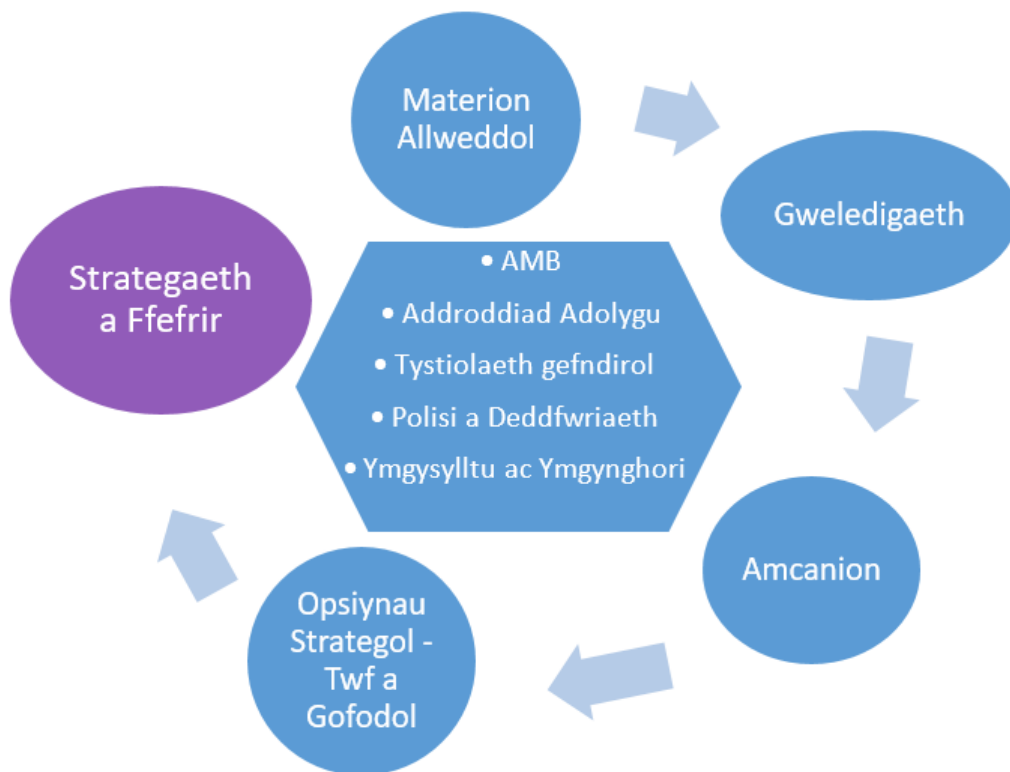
Materion Allweddol

Gweledigaeth

Amcanion

Opsiynau Strategol - Twf a Gofodol

Strategaeth a Ffefrir

• AMB
• Addroddiad Adolygu
• Tystiolaeth gefndirol
• Polisi a Deddfwriaeth
• Ymgysylltu ac Ymgynghori